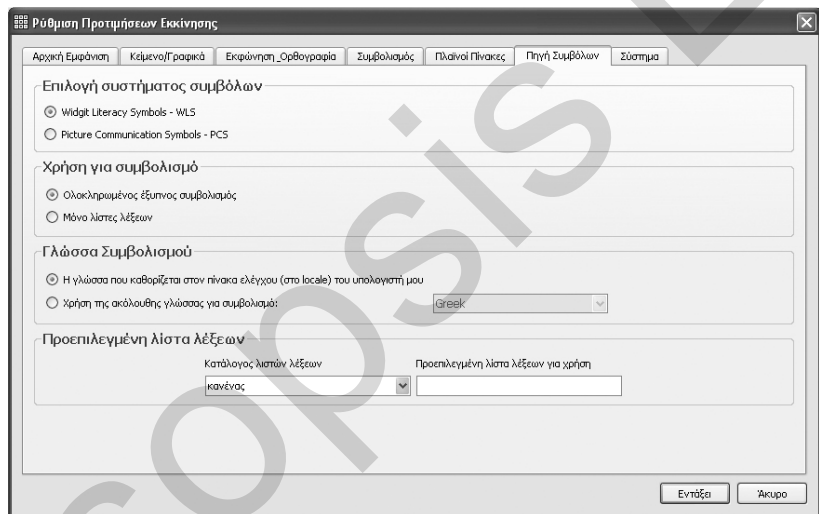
Ρύθμιση Προτιμήσεων Εκκίνησης

Αρχική Εμφάνιση | Κείμενο/Γραφικά | Εκφώνηση_Ορθογραφία | Συμβολισμός | Πλαίνοί Πίνακες | Πηγή Συμβόλων | Σύστημα

Επιλογή συστήματος συμβόλων

Widgit Literacy Symbols - WLS

Picture Communication Symbols - PCS

Χρήση για συμβολισμό

Ολοκληρωμένος έξυπνος συμβολισμός

Μόνο λίστες λέξεων

Γλώσσα Συμβολισμού

Η γλώσσα που καθορίζεται στον πίνακα ελέγχου (στο locale) του υπολογιστή μου

Χρήση της ακόλουθης γλώσσας για συμβολισμό:

Greek

Προεπιλεγμένη λίστα λέξεων

Κατάλογος λιστών λέξεων

κανένας

Προεπιλεγμένη λίστα λέξεων για χρήση

Εντάξει

Άκυρο

copsis